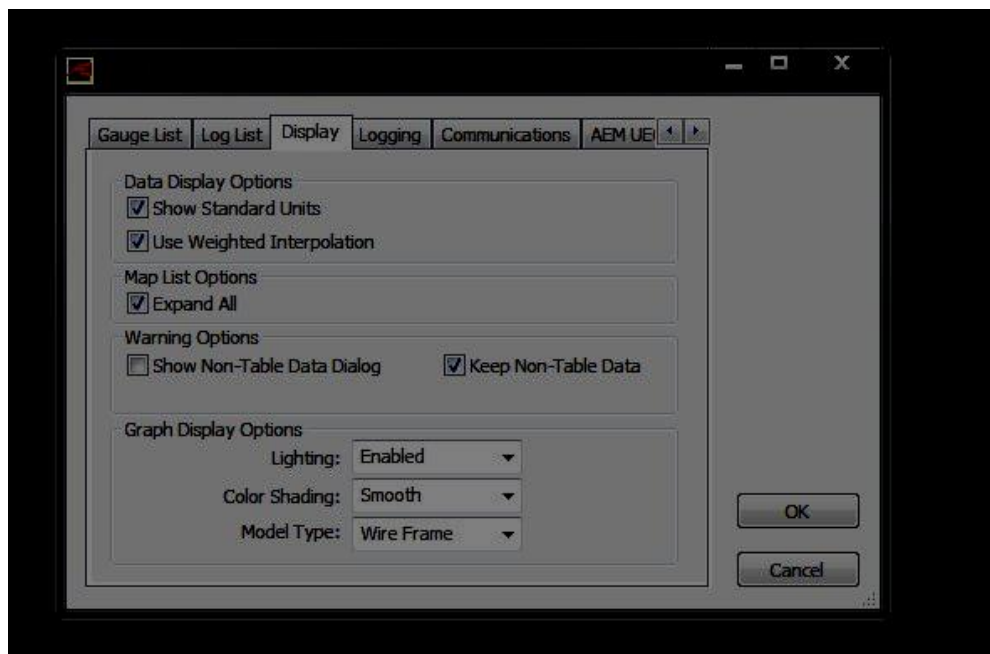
Gauge List | Log List | Display | Logging | Communications | AEM UE

Data Display Options
Show Standard Units
Use Weighted Interpolation

Map List Options
Expand All

Warning Options
Show Non-Table Data Dialog
Keep Non-Table Data

Graph Display Options
Lighting: Enabled
Color Shading: Smooth
Model Type: Wire Frame

OK
Cancel